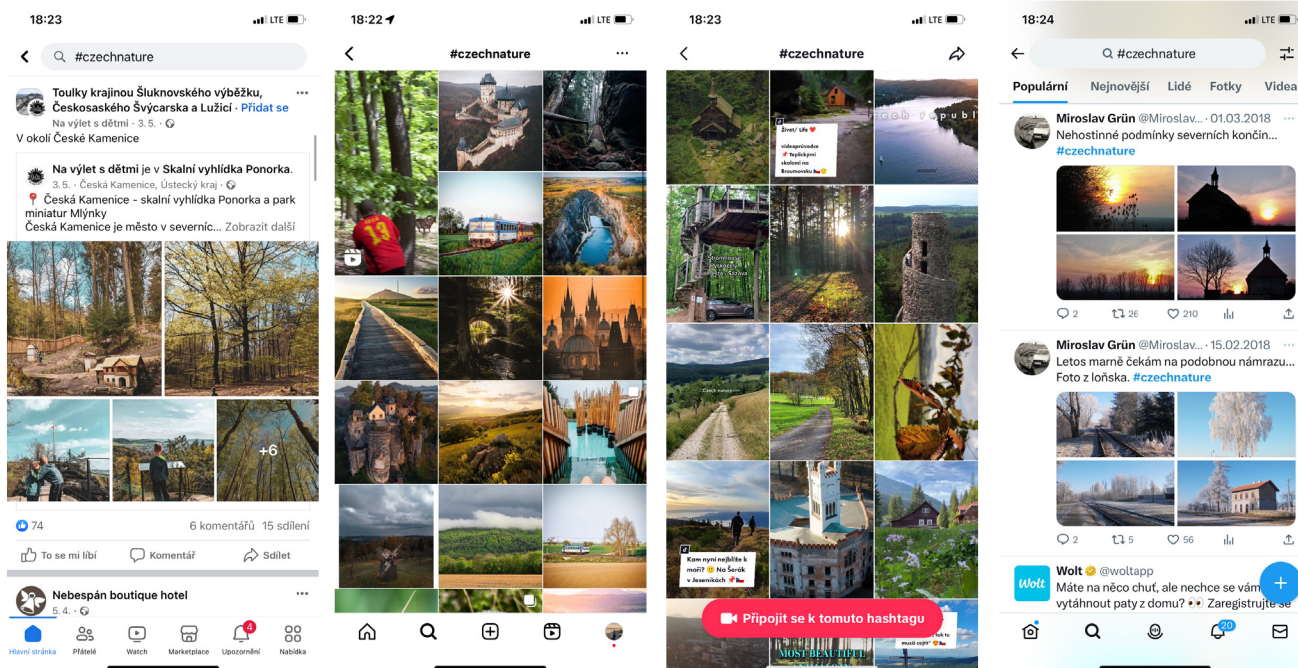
18:23

#czechnature

Toulky krajinou Šluknovského výběžku, Českosaského Švýcarska a Lužicí · Přidat se
Na výlet s dětmi · 3. 5.
V okolí České Kamenice

Na výlet s dětmi je v Skalní vyhlídka Ponorka.
3. 5. · Česká Kamenice, Ústecký kraj
📍 Česká Kamenice - skalní vyhlídka Ponorka a park miniatur Mlýnky
Česká Kamenice je město v severnic... Zobrazit další

+6

74
6 komentářů 15 sdílení
To se mi líbí
Komentář
Sdílet

Nebespán boutique hotel
5. 4.

Hlavní stránka
Přátelé
Watch
Marketplace
4
Upozornění
Nabídka

18:22

#czechnature

18:23

#czechnature

Život/ Life ❤️
videoprůvodce 📌 Teplickými skalami na Broumovsku

Kam nyní nejblíže k moři? Na Šerák v Jeseníkách

Připojit se k tomuto hashtagu

MOST BEAUTIFUL

18:24

#czechnature

Populární
Nejnovější
Lidé
Fotky
Videa

Miroslav Grün @Miroslav... · 01.03.2018
Nehostinné podmínky severních končin...
#czechnature

2 26 210

Miroslav Grün @Miroslav... · 15.02.2018
Letos marně čekám na podobnou námrazu...
Foto z loňska. #czechnature

2 5 56

Wolt @woltapp
Máte na něco chuť, ale nechce se vám vytáhnout paty z domu? 👀 Zaregistrujte se

20